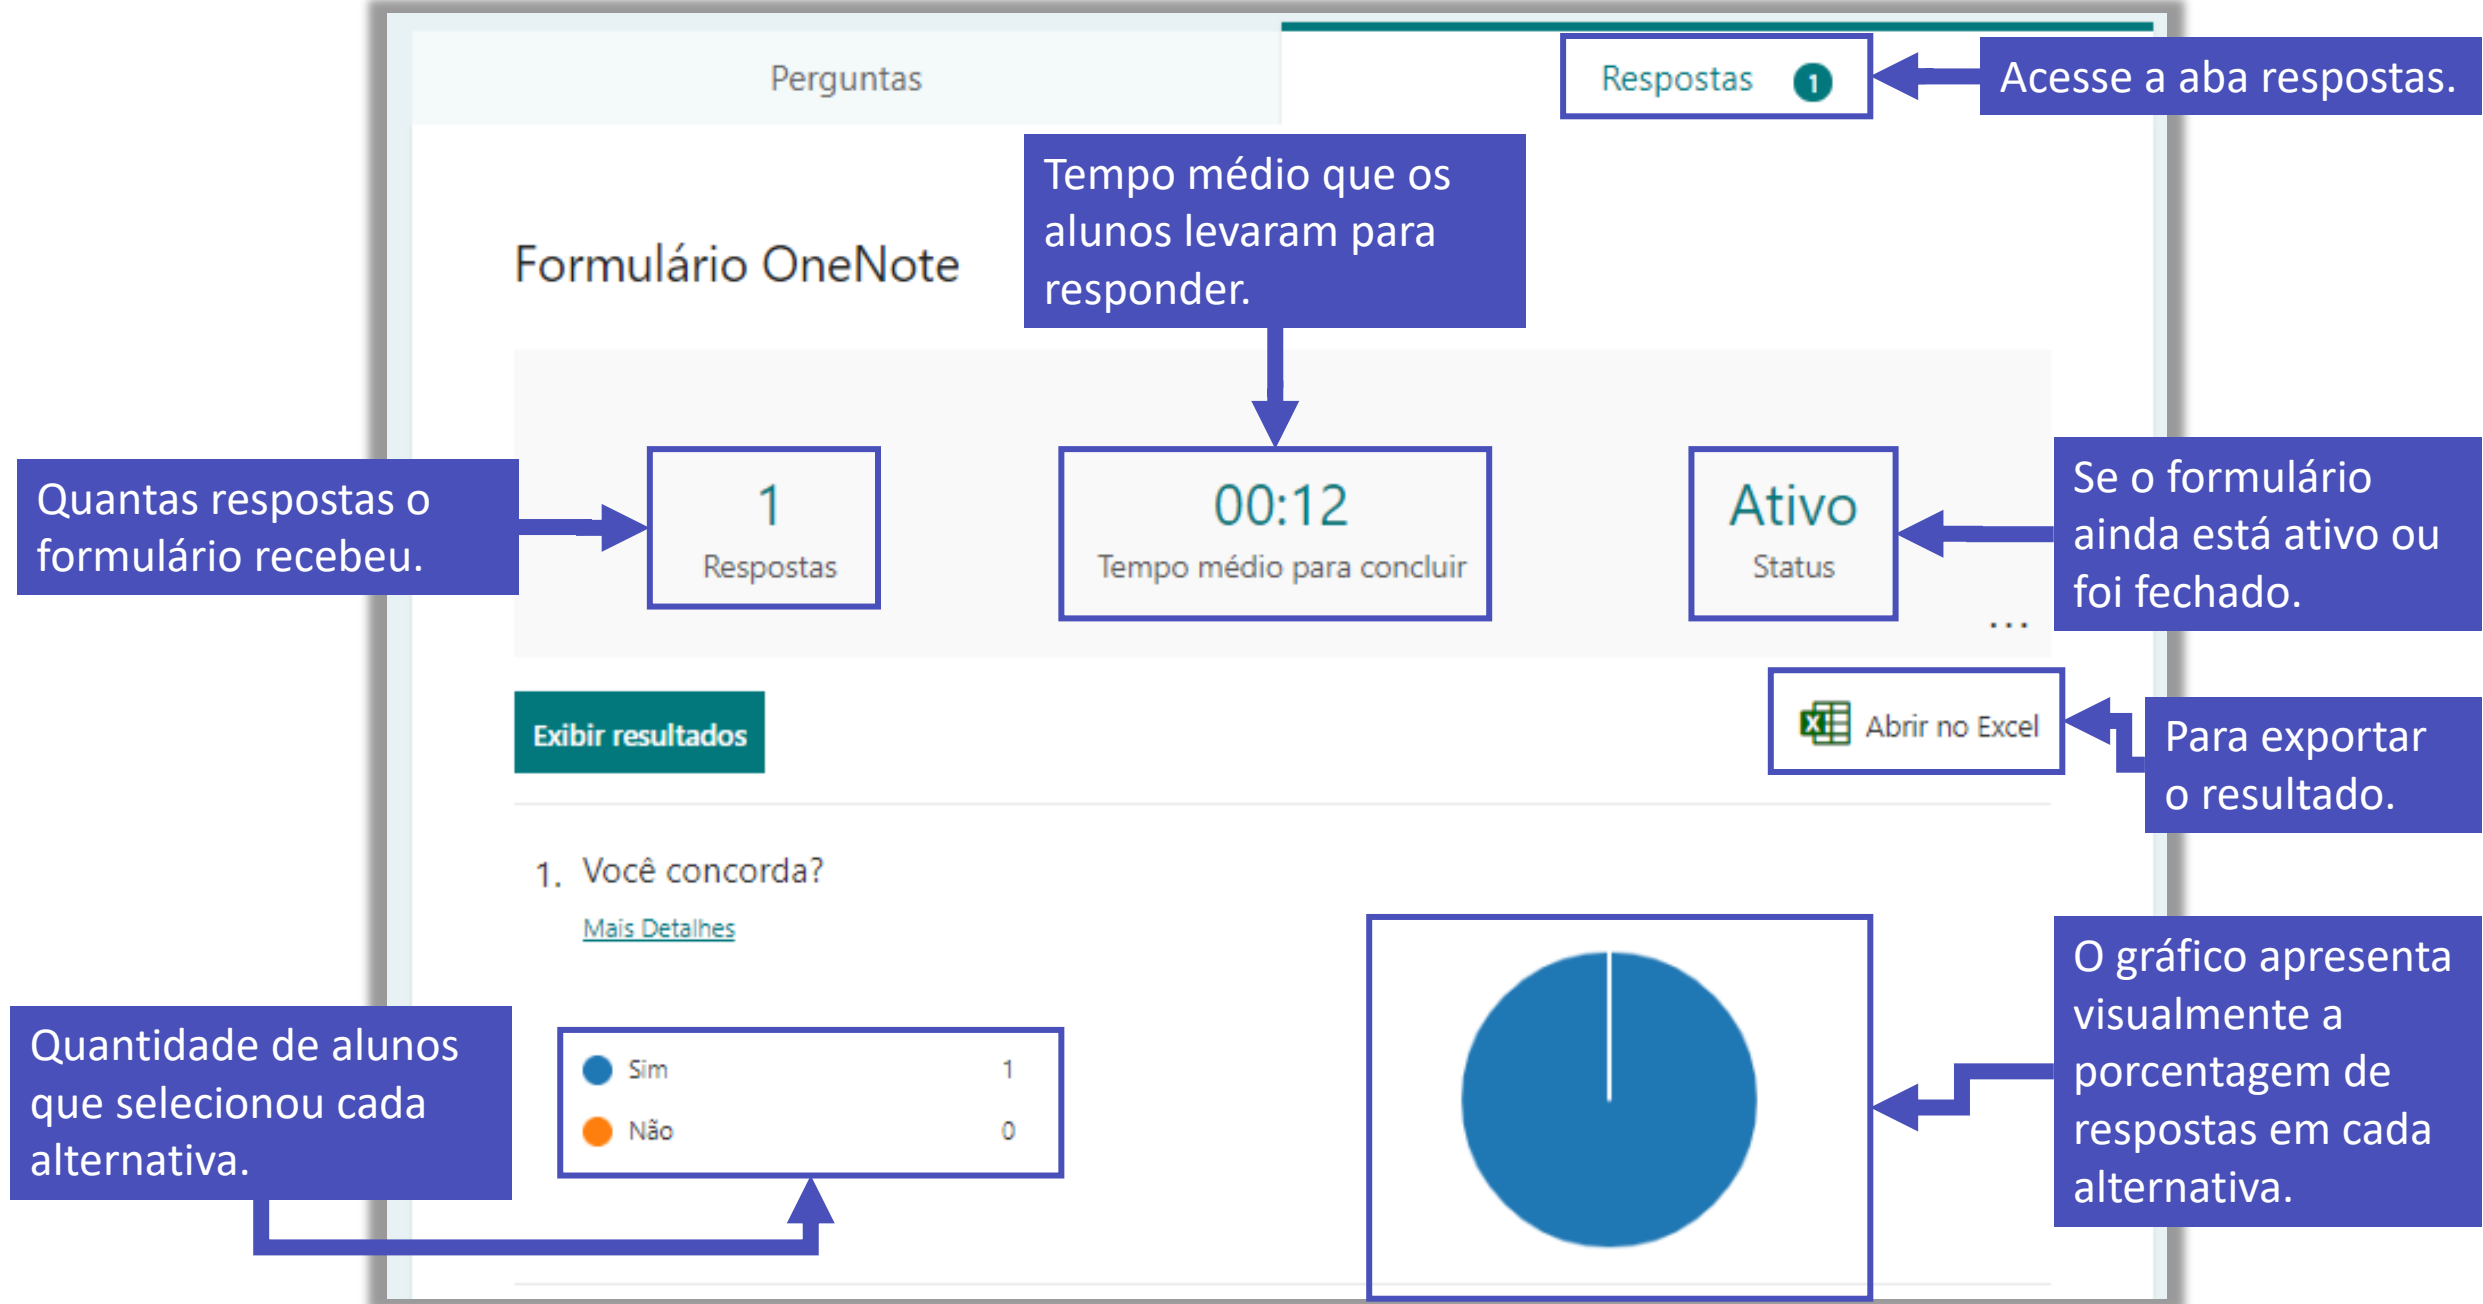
Perguntas

Respostas 1

Acesse a aba respostas.

Formulário OneNote

Tempo médio que os alunos levaram para responder.

Quantas respostas o formulário recebeu.

1
Respostas

00:12
Tempo médio para concluir

Ativo
Status

Se o formulário ainda está ativo ou foi fechado.

...

Exibir resultados

Abrir no Excel

Para exportar o resultado.

1. Você concorda?

Mais Detalhes

Quantidade de alunos que selecionou cada alternativa.

| | |
|---|---|
| Sim | 1 |
| Não | 0 |

O gráfico apresenta visualmente a porcentagem de respostas em cada alternativa.